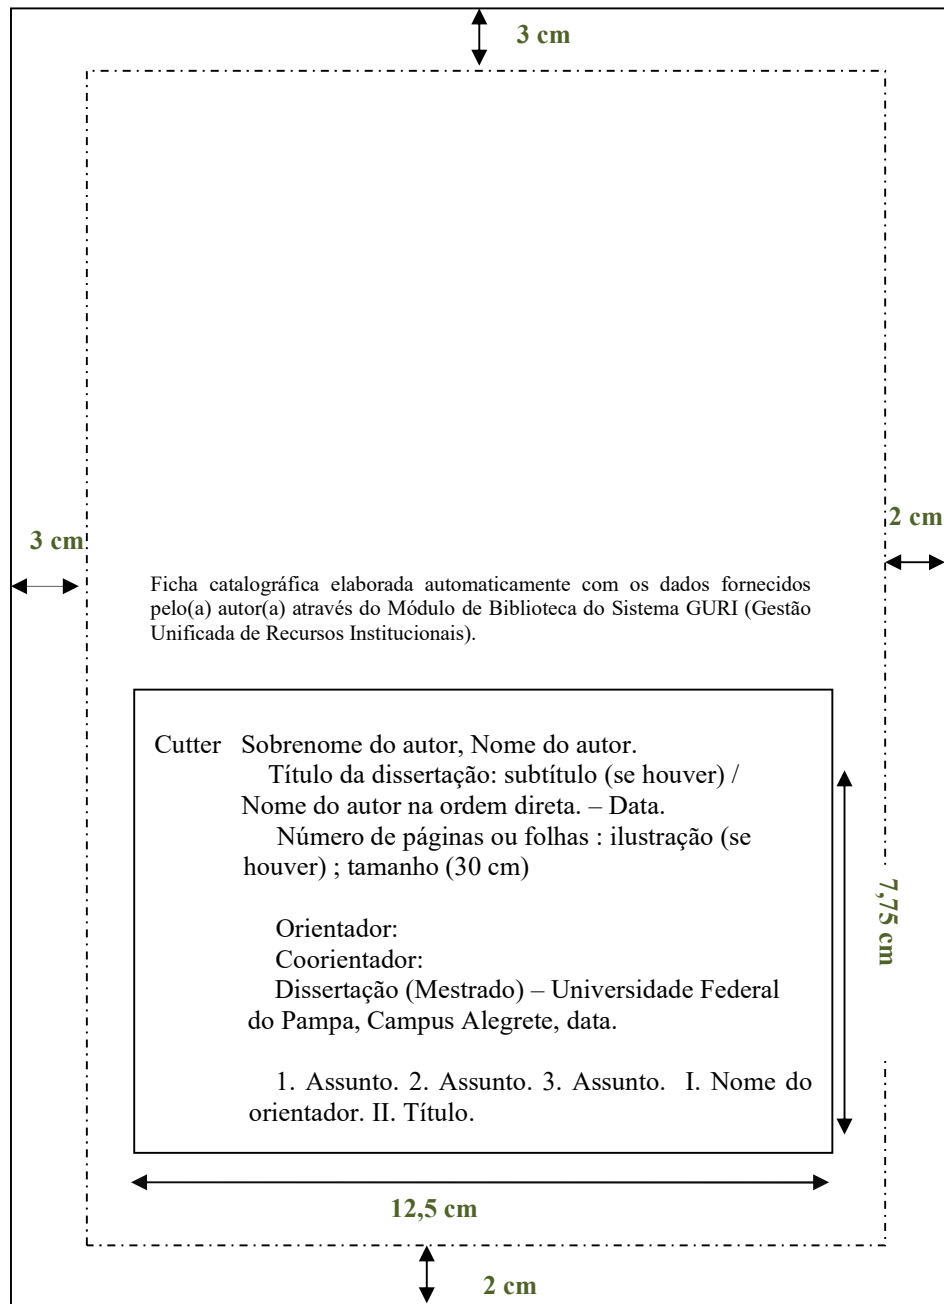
3 cm

3 cm

2 cm

Ficha catalográfica elaborada automaticamente com os dados fornecidos pelo(a) autor(a) através do Módulo de Biblioteca do Sistema GURI (Gestão Unificada de Recursos Institucionais).

Cutter Sobrenome do autor, Nome do autor.
Título da dissertação: subtítulo (se houver) / Nome do autor na ordem direta. – Data.
Número de páginas ou folhas : ilustração (se houver) ; tamanho (30 cm)

Orientador:
Coorientador:
Dissertação (Mestrado) – Universidade Federal do Pampa, Campus Alegrete, data.

1. Assunto. 2. Assunto. 3. Assunto. I. Nome do orientador. II. Título.

7,75 cm

12,5 cm

2 cm